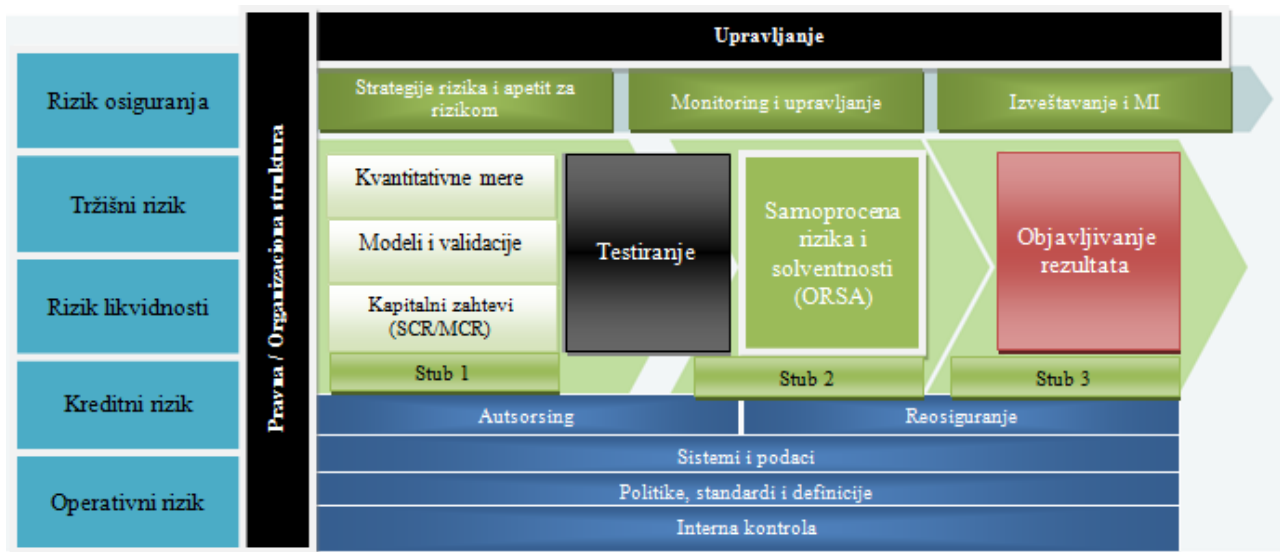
Rizik osiguranja

Tržišni rizik

Rizik likvidnosti

Kreditni rizik

Operativni rizik

Pravna / Organizaciona struktura

Upravljanje

Strategije rizika i apetit za rizikom

Monitoring i upravljanje

Izveštavanje i MI

Kvantitativne mere

Modeli i validacije

Kapitalni zahtevi (SCR/MCR)

Stub 1

Testiranje

Samoprocena rizika i solventnosti (ORSA)

Stub 2

Objavljivanje rezultata

Stub 3

Autsorsing

Reosiguranje

Sistemi i podaci

Politike, standardi i definicije

Interna kontrola